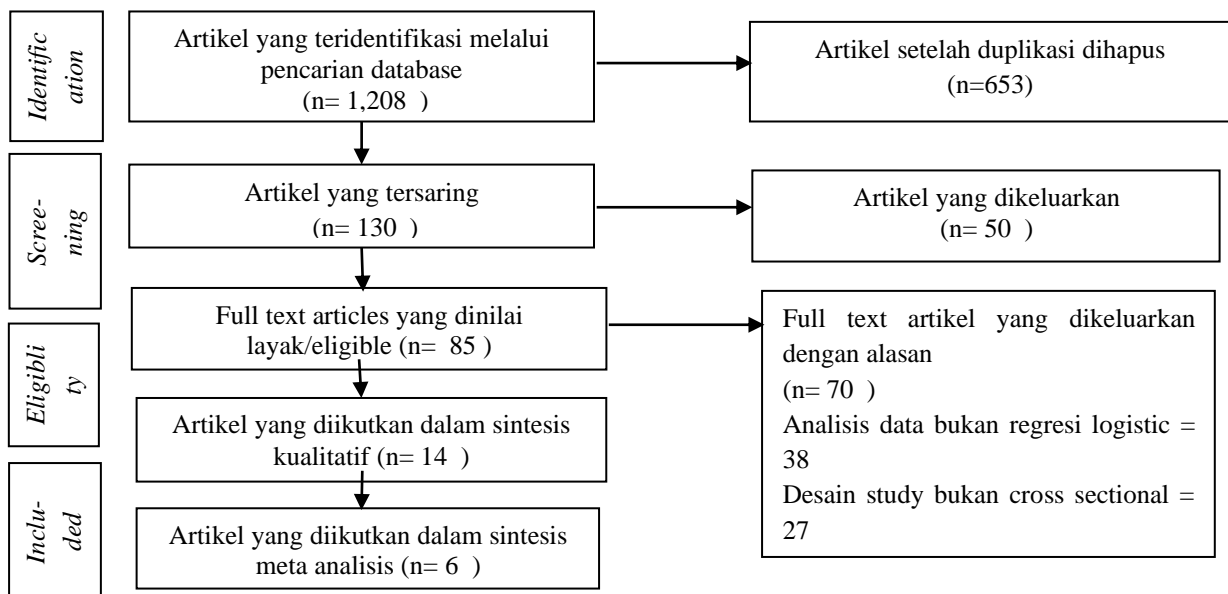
Identification

Artikel yang teridentifikasi melalui pencarian database (n= 1,208 )

Artikel setelah duplikasi dihapus (n=653)

Screening

Artikel yang tersaring (n= 130 )

Artikel yang dikeluarkan (n= 50 )

Eligiblity

Full text articles yang dinilai layak/eligible (n= 85 )

Full text artikel yang dikeluarkan dengan alasan
(n= 70 )
Analisis data bukan regresi logistic = 38
Desain study bukan cross sectional = 27

Artikel yang diikutkan dalam sintesis kualitatif (n= 14 )

Included

Artikel yang diikutkan dalam sintesis meta analisis (n= 6 )